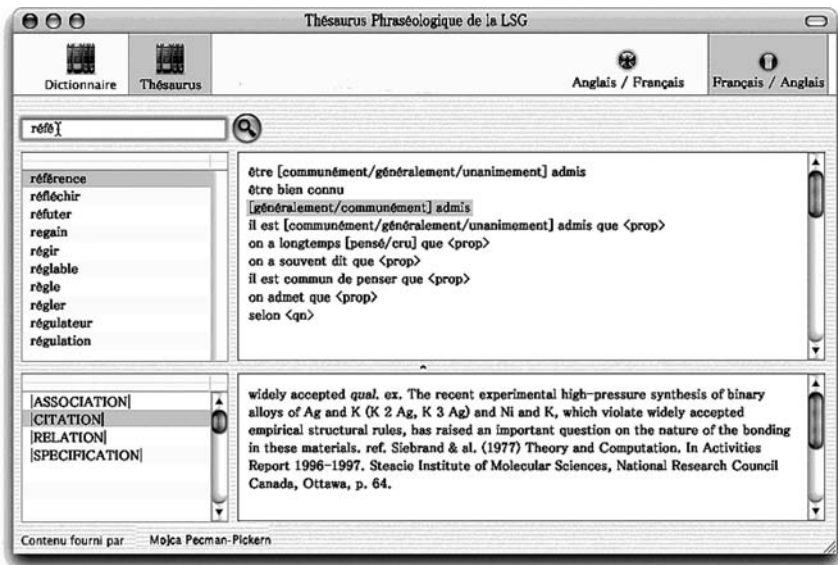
Thésaurus Phraséologique de la LSG

Dictionnaire
Thésaurus

Anglais / Français
Français / Anglais

réfé

référence
réfléchir
réfuter
regain
régir
réglable
règle
régler
régulateur
régulation

être [communément/généralement/unanimement] admis
être bien connu
[généralement/communément] admis
il est [communément/généralement/unanimement] admis que <prop>
on a longtemps [pensé/cru] que <prop>
on a souvent dit que <prop>
il est commun de penser que <prop>
on admet que <prop>
selon <qn>

|ASSOCIATION|
|CITATION|
|RELATION|
|SPECIFICATION|

widely accepted *qual.* ex. The recent experimental high-pressure synthesis of binary alloys of Ag and K (K 2 Ag, K 3 Ag) and Ni and K, which violate widely accepted empirical structural rules, has raised an important question on the nature of the bonding in these materials. ref. Siebrand & al. (1977) Theory and Computation. In Activities Report 1996–1997. Steacie Institute of Molecular Sciences, National Research Council Canada, Ottawa, p. 64.

Contenu fourni par Mojca Pecman-Pickern